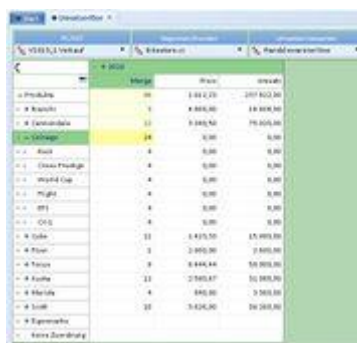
Umsatzfilter

VS015,1 Verkauf | Erlöskonto | Randdimension

2016

| | Menge | Preis | Umsatz |
|---|---|---|---|
| Produkte | 99 | 2.612,73 | 257.822,00 |
| Bianchi | 5 | 4.800,00 | 18.000,00 |
| Cannondale | 13 | 5.348,56 | 79.000,00 |
| Colnago | 14 | 0,00 | 0,00 |
| Rock | 4 | 0,00 | 0,00 |
| Cross Prestige | 4 | 0,00 | 0,00 |
| World Cup | 4 | 0,00 | 0,00 |
| Flight | 4 | 0,00 | 0,00 |
| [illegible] | 4 | 0,00 | 0,00 |
| C40 | 4 | 0,00 | 0,00 |
| Cube | 11 | 1.415,50 | 15.000,00 |
| Flyer | 1 | 2.000,00 | 2.000,00 |
| Focus | 6 | 8.444,44 | 50.000,00 |
| Kuota | 13 | 2.583,67 | 31.000,00 |
| Merida | 4 | 890,00 | 3.560,00 |
| Scott | 10 | 3.626,00 | 36.260,00 |
| Eigenmarke | | | |
| Keine Zuordnung | | | |